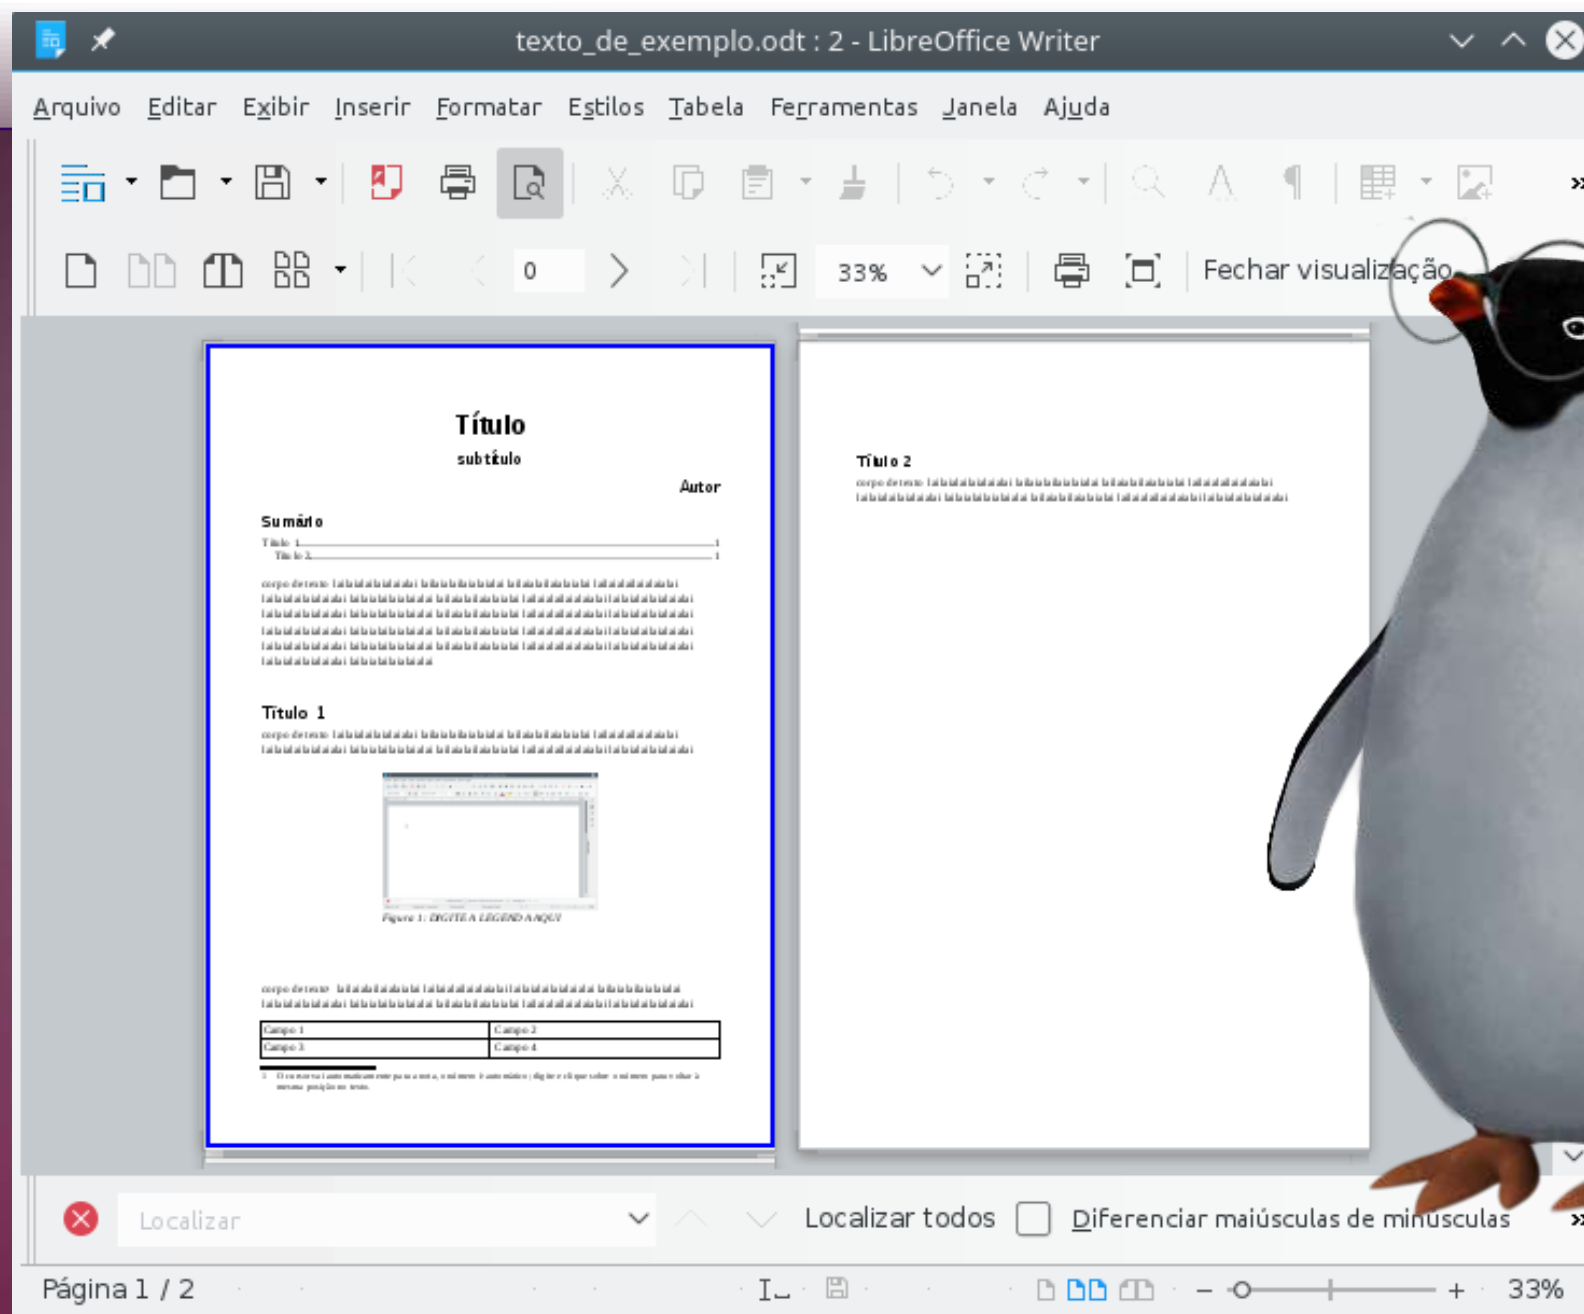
texto_de_exemplo.odt : 2 - LibreOffice Writer

Arquivo Editar Exibir Inserir Formatar Estilos Tabela Ferramentas Janela Ajuda

0

33%

Fechar visualização

Título

subtítulo

Autor

Sumário

Título 1

Título 2

corpo de texto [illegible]

Título 1

corpo de texto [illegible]

Figura 1: DIGITE A LEGENDA AQUI

corpo de texto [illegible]

| Campo 1 | Campo 2 |
|---|---|
| Campo 3 | Campo 4 |

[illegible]

Título 2

corpo de texto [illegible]

Localizar

Localizar todos

Diferenciar maiúsculas de minúsculas

Página 1 / 2

33%